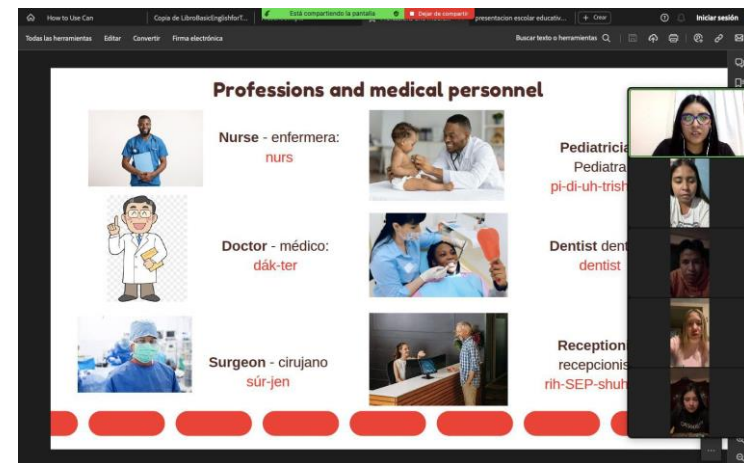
How to Use Can | Copia de LibroBasicEnglishforT... | Está compartiendo la pantalla | Dejar de compartir | presentacion escolar educativ... | + Crear | Iniciar sesión

Todas las herramientas Editar Convertir Firma electrónica Buscar texto o herramientas

Professions and medical personnel

Nurse - enfermera:
nurs

Pediatricia
Pediatra
pi-di-uh-trish

Doctor - médico:
dák-ter

Dentist dent
dentist

Surgeon - cirujano
súr-jen

Reception
recepcionis
rih-SEP-shuh